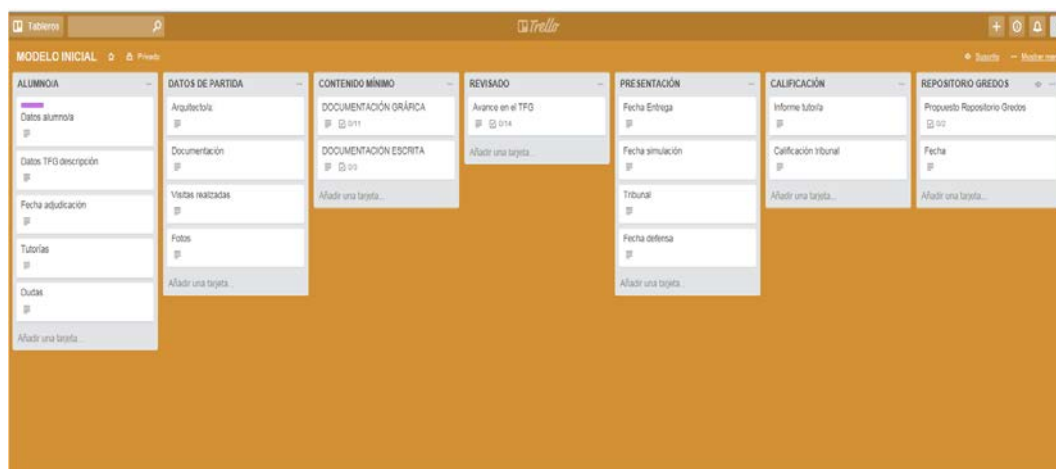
Tableros

Trello

MODELO INICIAL Privado

Suscrito Mostrar menú

ALUMNO/A

Datos alumno/a

Datos TFG descripción

Fecha adjudicación

Tutorías

Dudas

Añadir una tarjeta...

DATOS DE PARTIDA

Arquitecto/a

Documentación

Visitas realizadas

Fotos

Añadir una tarjeta...

CONTENIDO MÍNIMO

DOCUMENTACIÓN GRÁFICA

0/11

DOCUMENTACIÓN ESCRITA

0/3

Añadir una tarjeta...

REVISADO

Avance en el TFG

0/14

Añadir una tarjeta...

PRESENTACIÓN

Fecha Entrega

Fecha simulación

Tribunal

Fecha defensa

Añadir una tarjeta...

CALIFICACIÓN

Informe tutor/a

Calificación tribunal

Añadir una tarjeta...

REPOSITORIO GREDOS

Propuesta Repositorio Gredos

0/2

Fecha

Añadir una tarjeta...